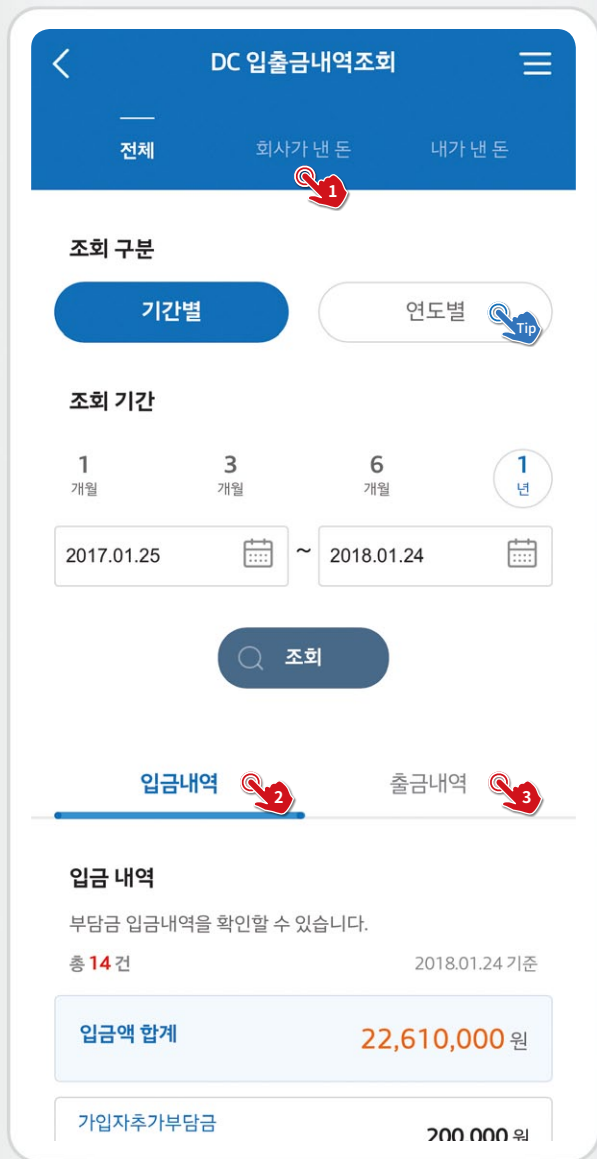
DC 입출금내역조회

전체 회사가 낸 돈 내가 낸 돈

1

조회 구분

기간별 연도별 Tip

조회 기간

1 개월 3 개월 6 개월 1 년

2017.01.25 ~ 2018.01.24

조회

입금내역 2 출금내역 3

입금 내역

부담금 입금내역을 확인할 수 있습니다.

총 14 건 2018.01.24 기준

입금액 합계 22,610,000 원

가입자추가부담금 200,000 원